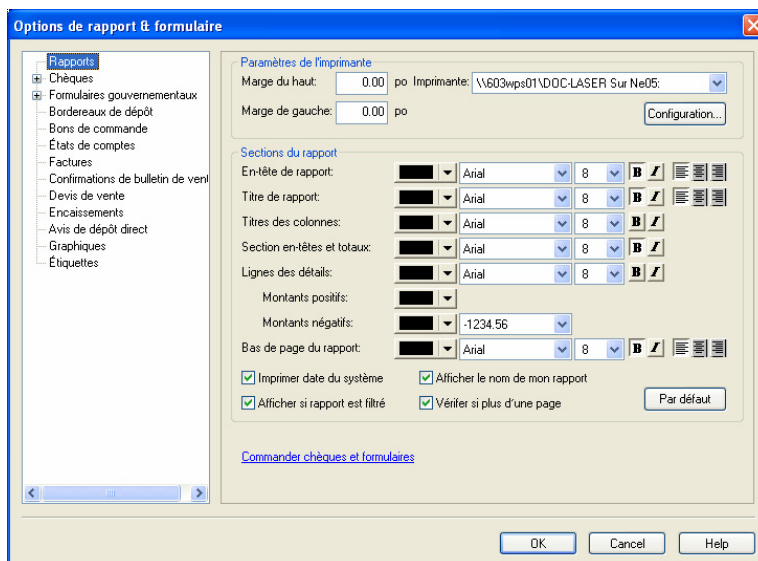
Options de rapport & formulaire

Rapports
Chèques
Formulaires gouvernementaux
Bordereaux de dépôt
Bons de commande
États de comptes
Factures
Confirmations de bulletin de vent
Devis de vente
Encaissements
Avis de dépôt direct
Graphiques
Étiquettes

Paramètres de l'imprimante
Marge du haut: 0.00 po
Imprimante: \\603wps01\DOC-LASER Sur Ne05:
Marge de gauche: 0.00 po
Configuration...

Sections du rapport
En-tête de rapport: Arial 8 B I
Titre de rapport: Arial 8 B I
Titres des colonnes: Arial 8 B I
Section en-têtes et totaux: Arial 8 B I
Lignes des détails: Arial 8 B I
Montants positifs:
Montants négatifs: -1234.56
Bas de page du rapport: Arial 8 B I

Imprimer date du système
Afficher le nom de mon rapport
Afficher si rapport est filtré
Vérifer si plus d'une page
Par défaut

Commander chèques et formulaires

OK
Cancel
Help